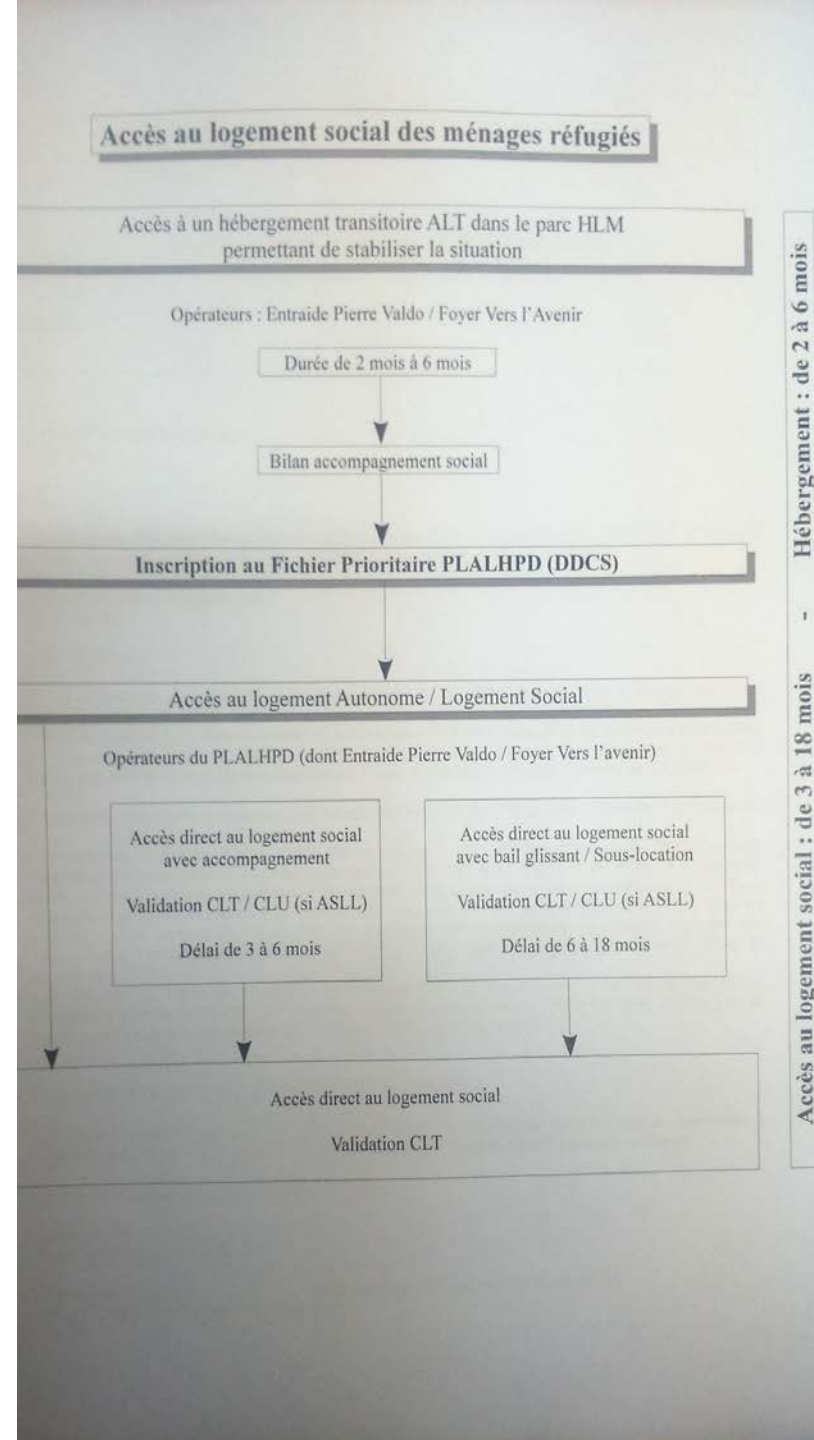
Accès au logement social des ménages réfugiés

Accès à un hébergement transitoire ALT dans le parc HLM permettant de stabiliser la situation

Opérateurs : Entraide Pierre Valdo / Foyer Vers l'Avenir

Durée de 2 mois à 6 mois

Bilan accompagnement social

Inscription au Fichier Prioritaire PLALHPD (DDCS)

Accès au logement Autonome / Logement Social

Opérateurs du PLALHPD (dont Entraide Pierre Valdo / Foyer Vers l'avenir)

Accès direct au logement social avec accompagnement

Validation CLT / CLU (si ASLL)

Délai de 3 à 6 mois

Accès direct au logement social avec bail glissant / Sous-location

Validation CLT / CLU (si ASLL)

Délai de 6 à 18 mois

Accès direct au logement social

Validation CLT

Accès au logement social : de 3 à 18 mois - Hébergement : de 2 à 6 mois